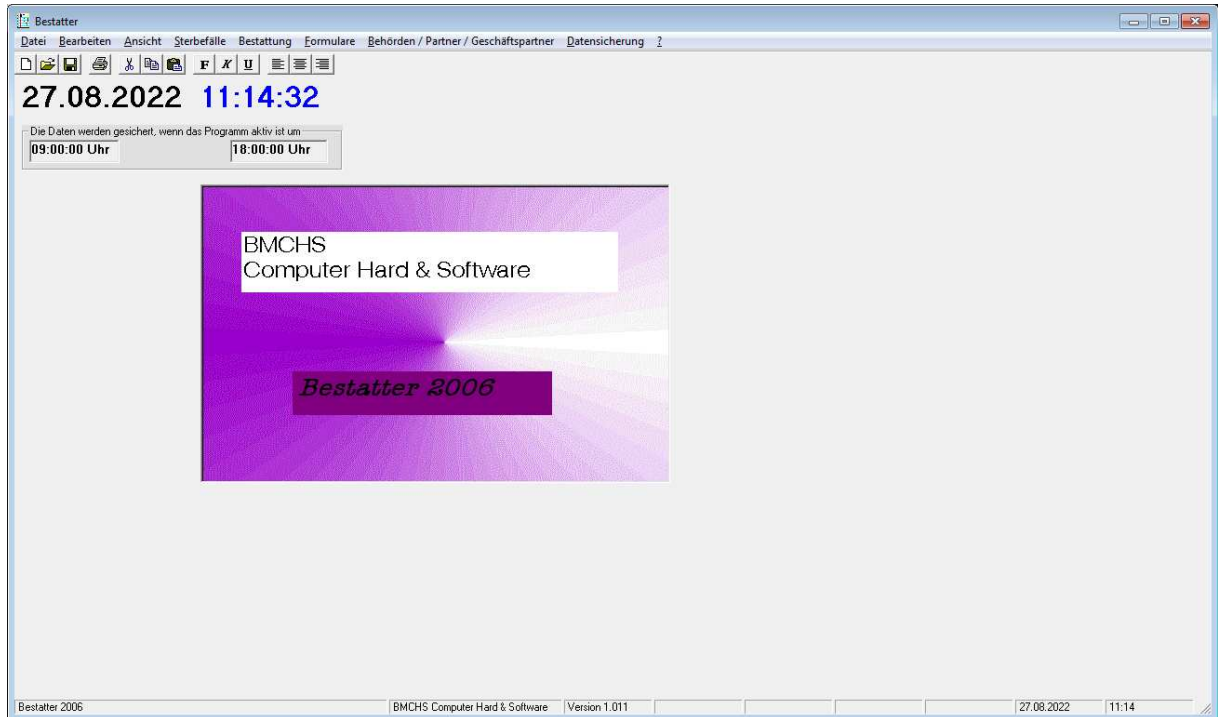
Bestatter

Datei Bearbeiten Ansicht Sterbefälle Bestattung Formulare Behörden / Partner / Geschäftspartner Datensicherung ?

F K U

27.08.2022 11:14:32

Die Daten werden gesichert, wenn das Programm aktiv ist um

09:00:00 Uhr

18:00:00 Uhr

BMCHS
Computer Hard & Software

Bestatter 2006

Bestatter 2006

BMCHS Computer Hard & Software

Version 1.011

27.08.2022

11:14